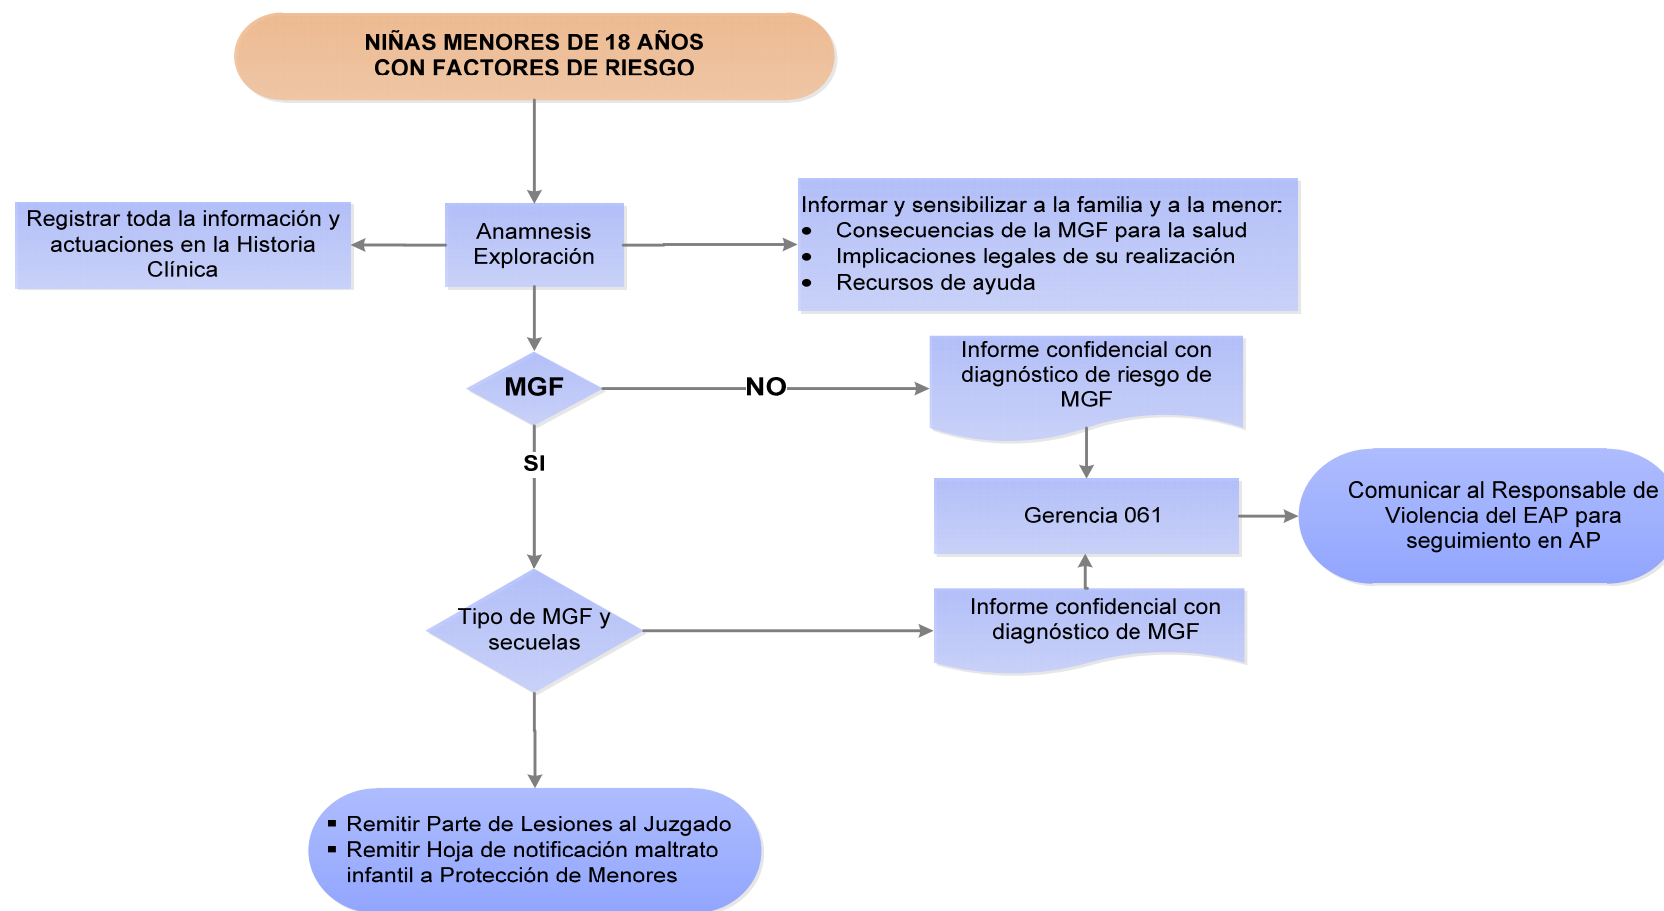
NIÑAS MENORES DE 18 AÑOS
CON FACTORES DE RIESGO

Registrar toda la información y actuaciones en la Historia Clínica

Anamnesis
Exploración

Informar y sensibilizar a la familia y a la menor:
- Consecuencias de la MGF para la salud
- Implicaciones legales de su realización
- Recursos de ayuda

MGF

NO

Informe confidencial con diagnóstico de riesgo de MGF

SI

Gerencia 061

Comunicar al Responsable de Violencia del EAP para seguimiento en AP

Tipo de MGF y secuelas

Informe confidencial con diagnóstico de MGF

- Remitir Parte de Lesiones al Juzgado
- Remitir Hoja de notificación maltrato infantil a Protección de Menores